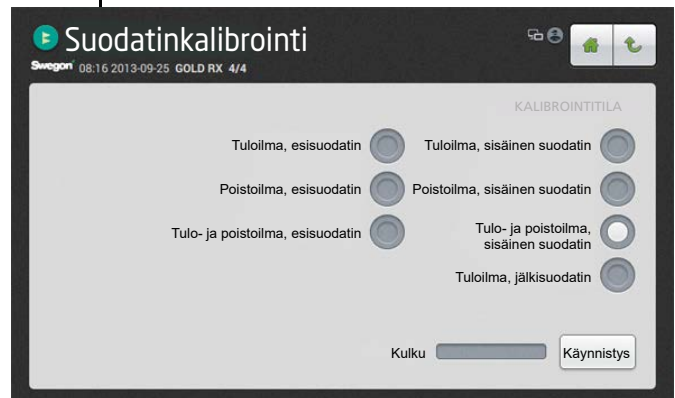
Suodatinkalibrointi

Swegon 08:16 2013-09-25 GOLD RX 4/4

KALIBROINTITILA

Tuloilma, esisuodatin

Tuloilma, sisäinen suodatin

Poistoilma, esisuodatin

Poistoilma, sisäinen suodatin

Tulo- ja poistoilma, esisuodatin

Tulo- ja poistoilma, sisäinen suodatin

Tuloilma, jälkisuodatin

Kulku

Käynnistys